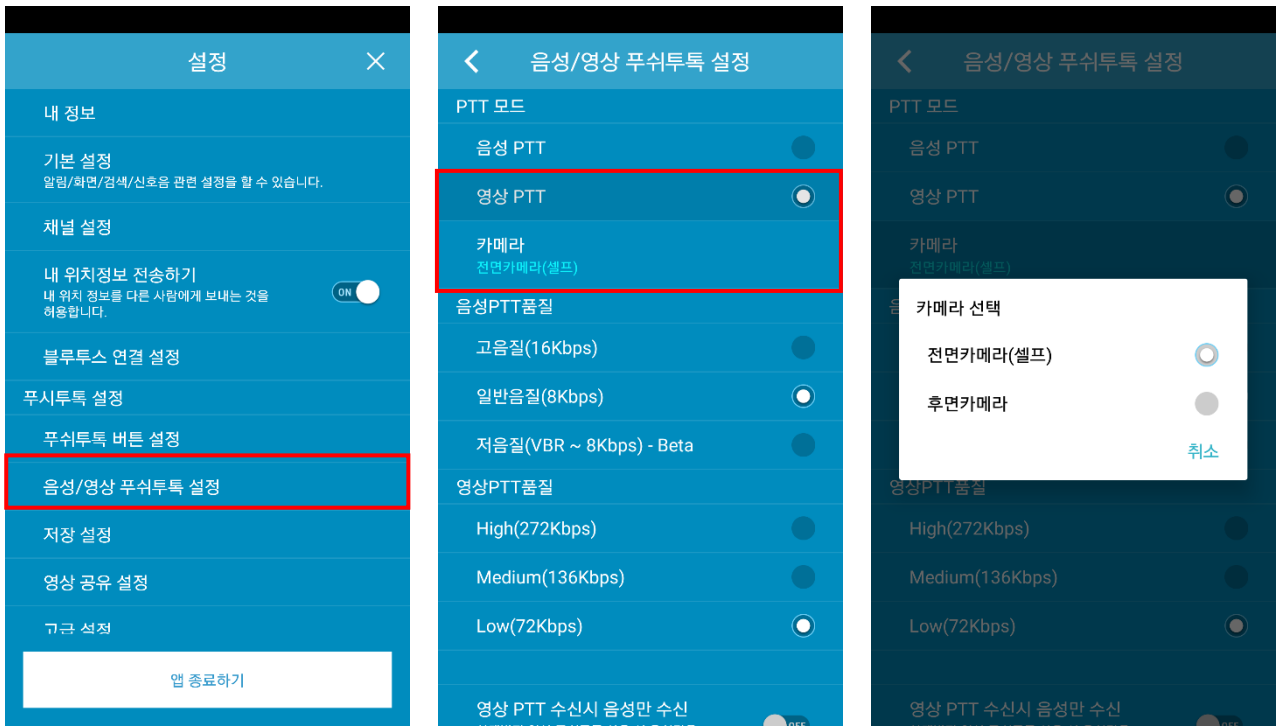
설정

내 정보

기본 설정
알림/화면/검색/신호음 관련 설정을 할 수 있습니다.

채널 설정

내 위치정보 전송하기
내 위치 정보를 다른 사람에게 보내는 것을 허용합니다.
ON

블루투스 연결 설정

푸시투톡 설정

푸쉬투톡 버튼 설정

음성/영상 푸쉬투톡 설정

저장 설정

영상 공유 설정

고급 설정

앱 종료하기

음성/영상 푸쉬투톡 설정

PTT 모드

음성 PTT

영상 PTT

카메라
전면카메라(셀프)

음성PTT품질

고음질(16Kbps)

일반음질(8Kbps)

저음질(VBR ~ 8Kbps) - Beta

영상PTT품질

High(272Kbps)

Medium(136Kbps)

Low(72Kbps)

영상 PTT 수신시 음성만 수신
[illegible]
OFF

음성/영상 푸쉬투톡 설정

PTT 모드

음성 PTT

영상 PTT

카메라
전면카메라(셀프)

카메라 선택

전면카메라(셀프)

후면카메라

취소

영상PTT품질

High(272Kbps)

Medium(136Kbps)

Low(72Kbps)

영상 PTT 수신시 음성만 수신
OFF